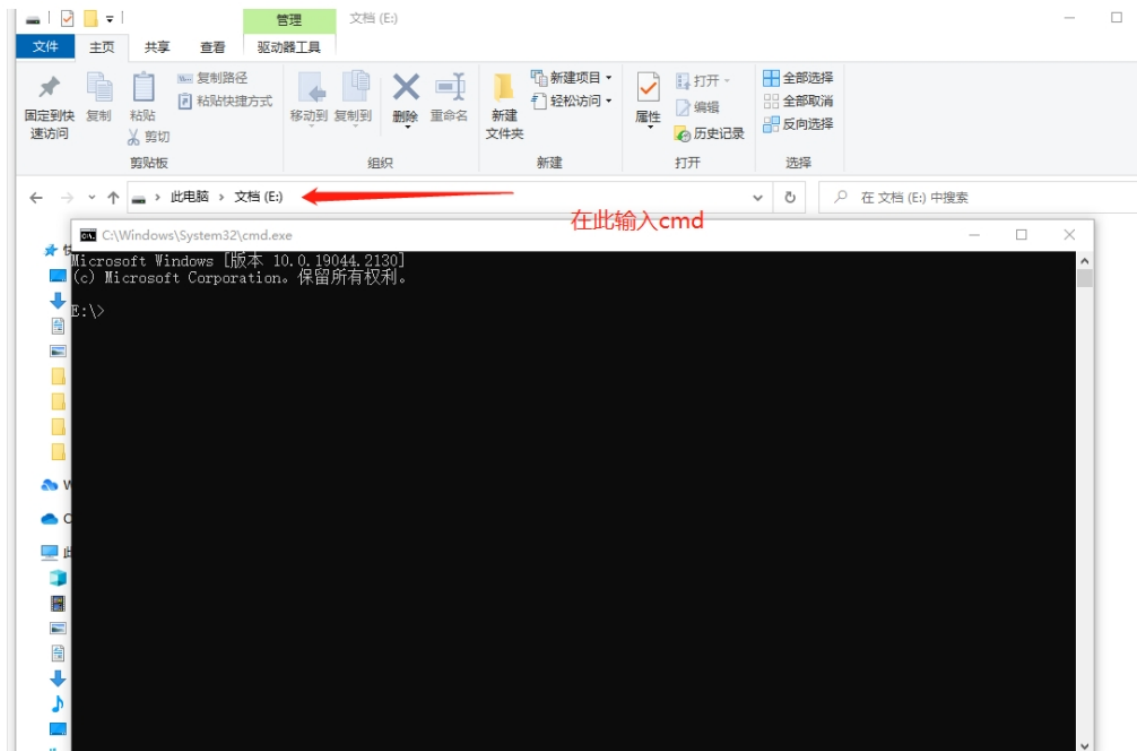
管理 文档 (E:)

文件 主页 共享 查看 驱动器工具

固定到快速访问 复制 粘贴 复制路径 粘贴快捷方式 剪切
剪贴板

移动到 复制到 删除 重命名
组织

新建文件夹 新建项目 ▾ 轻松访问 ▾
新建

属性 打开 ▾ 编辑 历史记录
打开

全部选择 全部取消 反向选择
选择

此电脑 › 文档 (E:)

在 文档 (E:) 中搜索

在此输入cmd

C:\Windows\System32\cmd.exe

Microsoft Windows [版本 10.0.19044.2130]
(c) Microsoft Corporation。保留所有权利。

E:\>